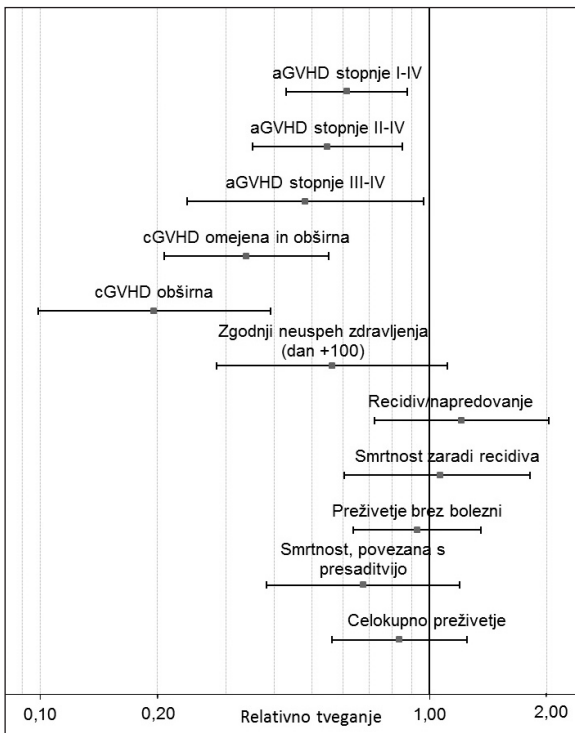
aGVHD stopnje I-IV

aGVHD stopnje II-IV

aGVHD stopnje III-IV

cGVHD omejena in obširna

cGVHD obširna

Zgodnji neuspeh zdravljenja (dan +100)

Recidiv/napredovanje

Smrtnost zaradi recidiva

Preživetje brez bolezni

Smrtnost, povezana s presaditvijo

Celokupno preživetje

0,10
0,20
Relativno tveganje
1,00
2,00